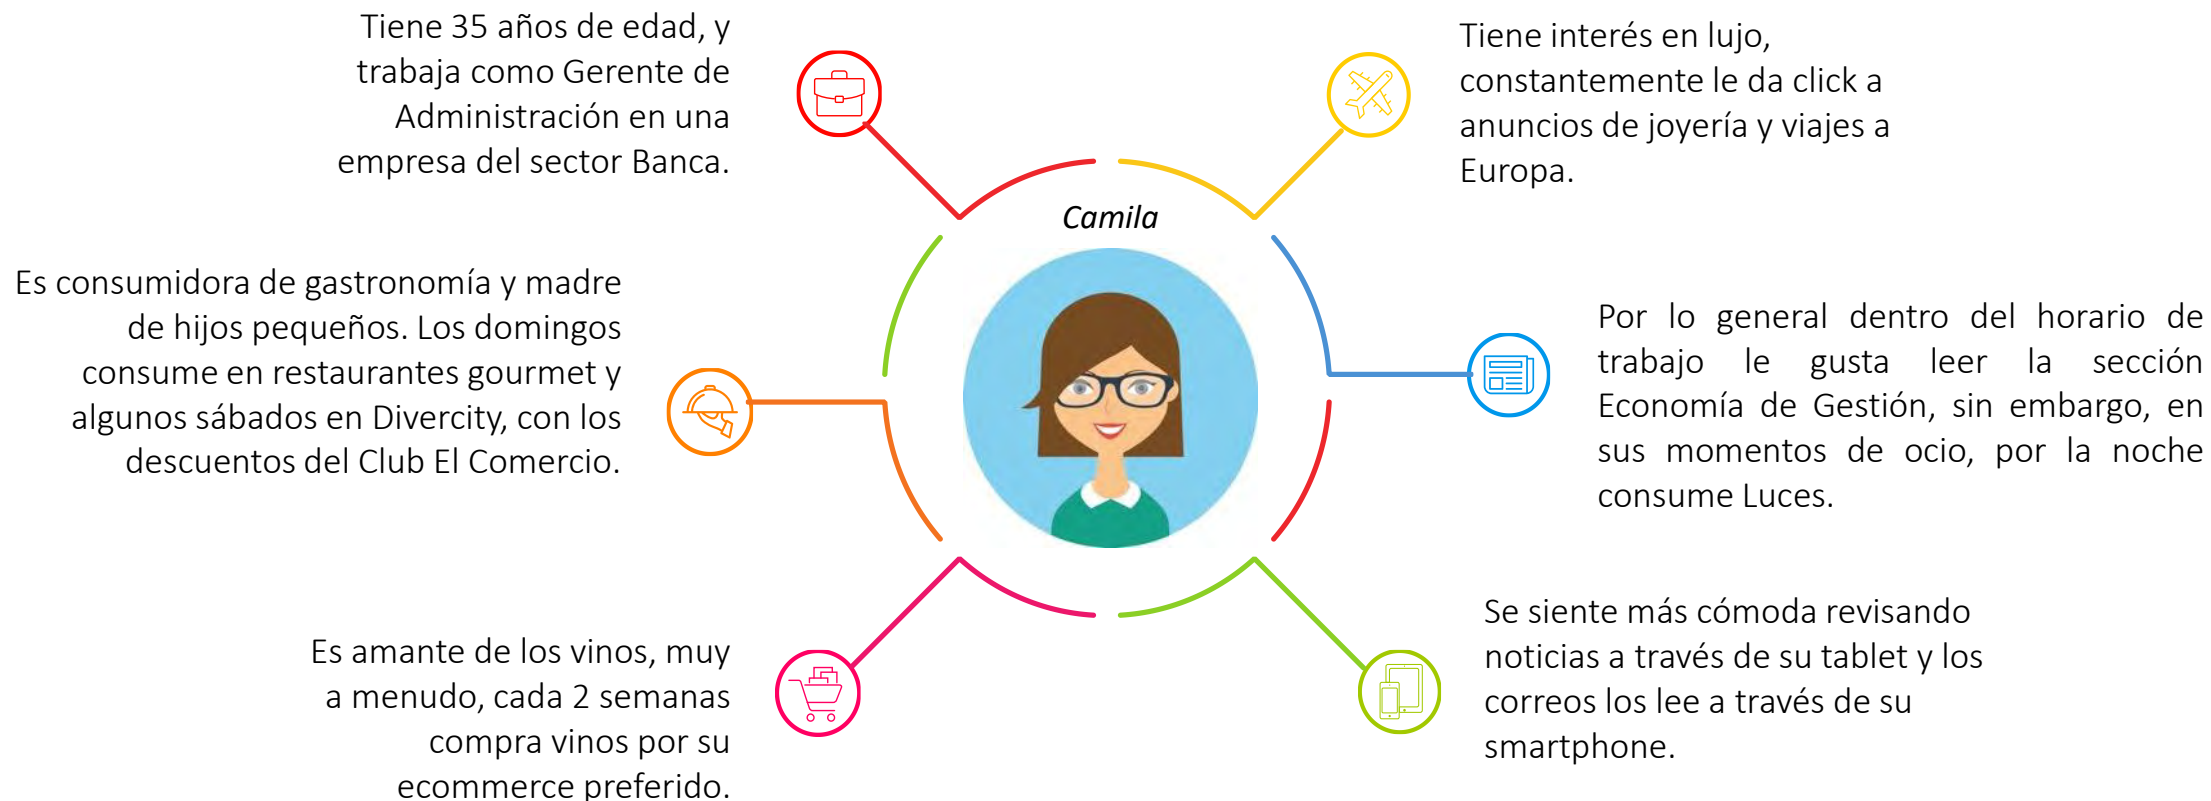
Tiene 35 años de edad, y trabaja como Gerente de Administración en una empresa del sector Banca.

Tiene interés en lujo, constantemente le da click a anuncios de joyería y viajes a Europa.

Camila

Es consumidora de gastronomía y madre de hijos pequeños. Los domingos consume en restaurantes gourmet y algunos sábados en Divercity, con los descuentos del Club El Comercio.

Por lo general dentro del horario de trabajo le gusta leer la sección Economía de Gestión, sin embargo, en sus momentos de ocio, por la noche consume Luces.

Es amante de los vinos, muy a menudo, cada 2 semanas compra vinos por su ecommerce preferido.

Se siente más cómoda revisando noticias a través de su tablet y los correos los lee a través de su smartphone.